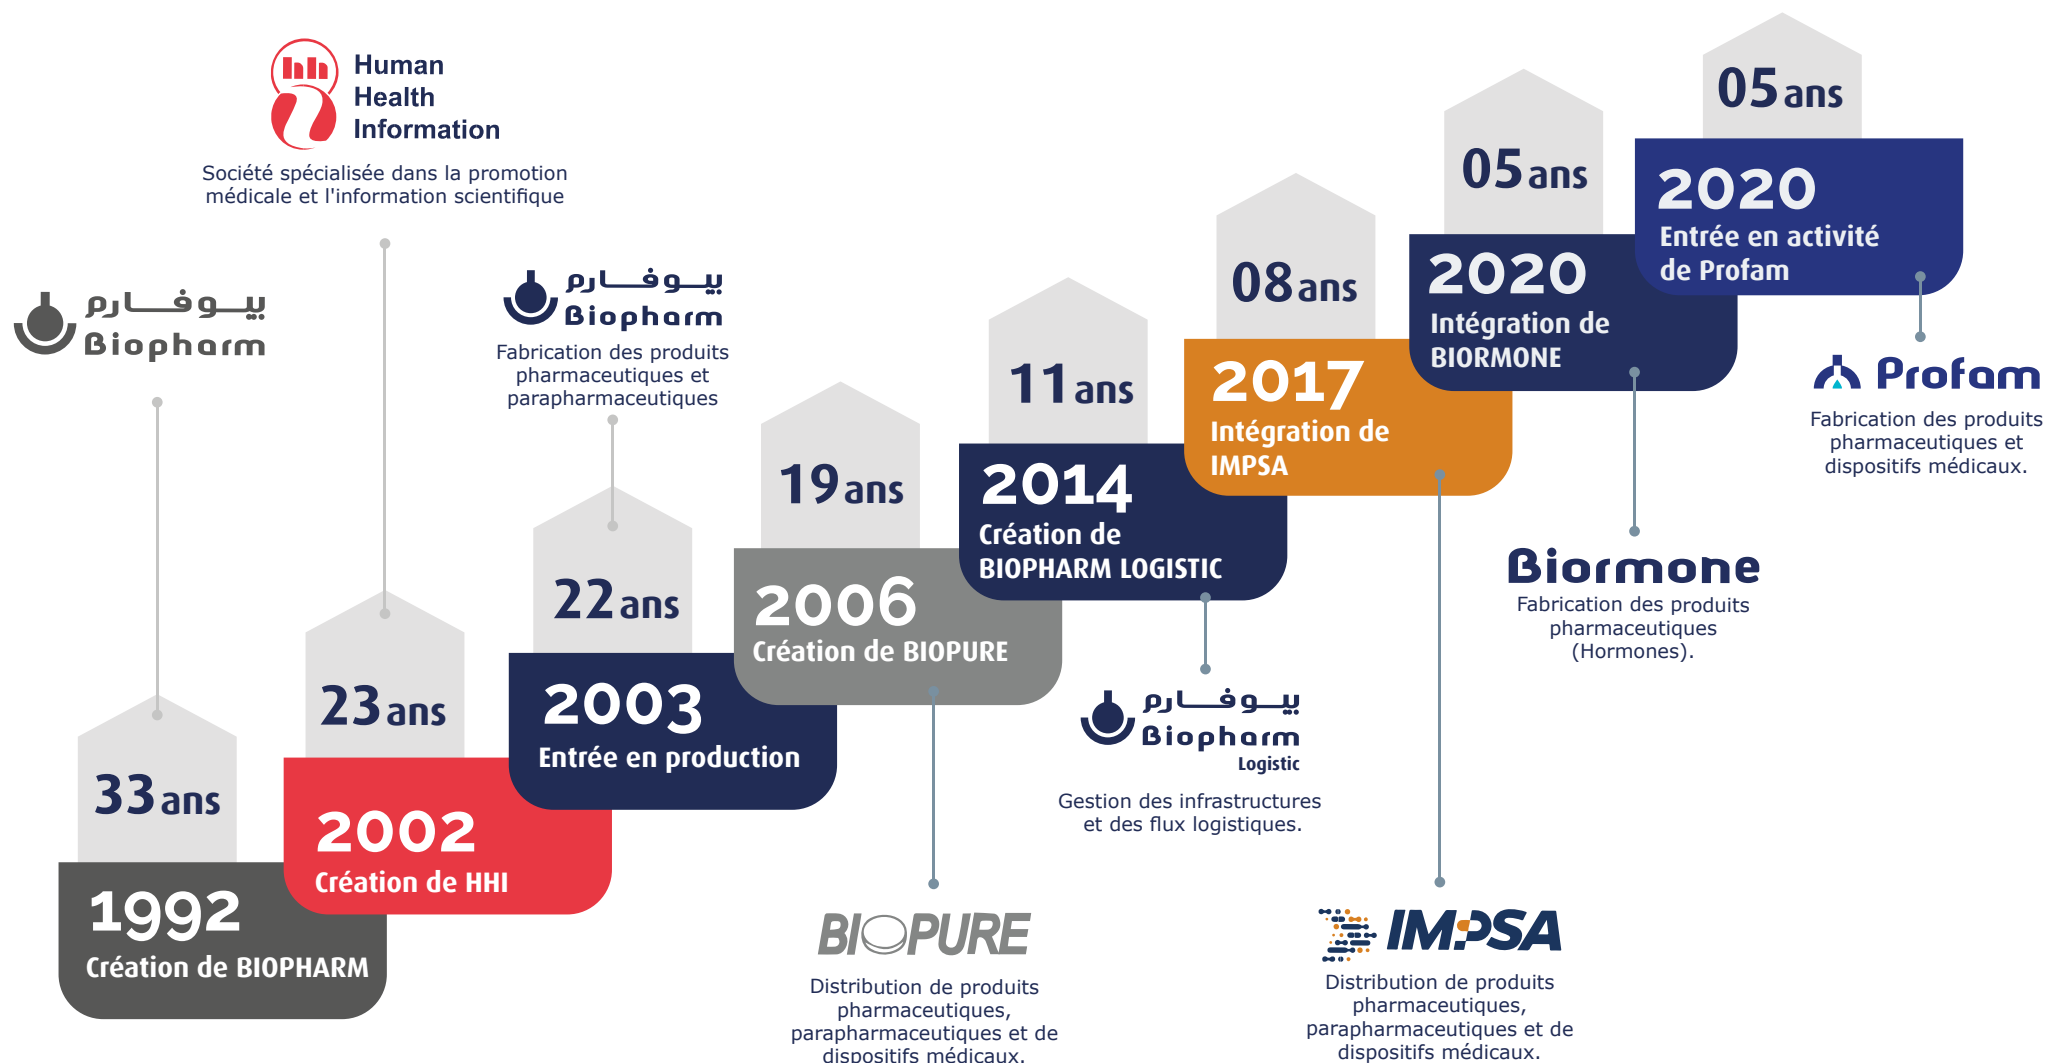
Human Health Information

Société spécialisée dans la promotion médicale et l'information scientifique

بيوفارم
Biopharm

بيوفارم
Biopharm

Fabrication des produits pharmaceutiques et parapharmaceutiques

05ans

05ans

2020
Entrée en activité de Profam

08ans

2020
Intégration de BIORMONE

11ans

2017
Intégration de IMPSA

19ans

2014
Création de BIOPHARM LOGISTIC

22ans

2006
Création de BIOPURE

23ans

2003
Entrée en production

33ans

2002
Création de HHI

1992
Création de BIOPHARM

Profam

Fabrication des produits pharmaceutiques et dispositifs médicaux.

Biormone
Fabrication des produits pharmaceutiques (Hormones).

بيوفارم
Biopharm
Logistic

Gestion des infrastructures et des flux logistiques.

BIOPURE

Distribution de produits pharmaceutiques, parapharmaceutiques et de dispositifs médicaux.

IMPSA

Distribution de produits pharmaceutiques, parapharmaceutiques et de dispositifs médicaux.